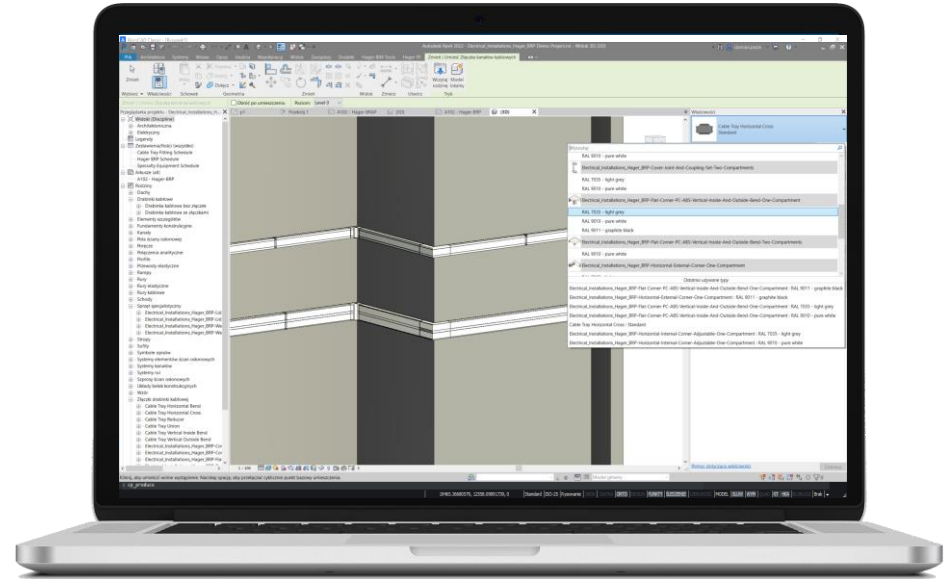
Autodesk Revit 2022 - Electrical_Installations_Hagen_BRP Demo Project.rvt - Widok 3D: {3D}

Zmień

Wybierz ▾ Właściwości Schowek Geometria Zmień Widok Zmierz Utwórz Tryb

Zmień | Umieść: Złączka korytka kablowego

Obrót po umieszczeniu Poziom: Level 0

Przeglądarka projektu - Electrical_Installations_H...

Widoki (Dyscyplina)
Architektoniczna
Elektryczny
Legendy
Zestawienia/ilości (wszystkie)
Cable Tray Fitting Schedule
Hager BRP Schedule
Specialty Equipment Schedule
Arkusze (all)
A102 - Hager BRP
Rodziny
Drzwi
Drabinki kablowe
Drabinka kablowa bez złączek
Drabinka kablowa ze złączkami
Elementy szczegółów
Fundamenty konstrukcyjne
Kanały
Pola ścian osłonowej
Kraty
Przyłączenia analityczne
Profile
Przewody elastyczne
Rampy
Rury
Rury elastyczne
Rury kablowe
Schody
Sprzęt specjalistyczny
Electrical_Installations_Hagen_BRP-Ca
Electrical_Installations_Hagen_BRP-Ca
Electrical_Installations_Hagen_BRP-Wa
Electrical_Installations_Hagen_BRP-Wa
Stropy
Sufity
Symbole opisów
Systemy elementów ścian osłonowych
Systemy kanałów
Systemy rur
Szprosy ścian osłonowych
Układy belek konstrukcyjnych
Ściany
Złączki drabinki kablowej
Cable Tray Horizontal Bend
Cable Tray Horizontal Cross
Cable Tray Reducer
Cable Tray Union
Cable Tray Vertical Inside Bend
Cable Tray Vertical Outside Bend
Electrical_Installations_Hagen_BRP-Cor
Electrical_Installations_Hagen_BRP-Cor
Electrical_Installations_Hagen_BRP-Fla

Kliknij, aby umieścić wolne wystąpienie. Naciśnij spację, aby przełączyć cyklicznie punkt bazowy umieszczenia.

Właściwości
Cable Tray Horizontal Cross
Standard

Wszystko
RAL 9010 - pure white
Electrical_Installations_Hagen_BRP-Cover-Joint-And-Coupling-Set-Two-Compartments
RAL 7035 - light grey
RAL 9010 - pure white
Electrical_Installations_Hagen_BRP-Flat-Corner-PC-ABS-Vertical-Inside-And-Outside-Bend-One-Compartment
RAL 7035 - light grey
RAL 9010 - pure white
RAL 9011 - graphite black
Electrical_Installations_Hagen_BRP-Flat-Corner-PC-ABS-Vertical-Inside-And-Outside-Bend-Two-Compartments
RAL 9010 - pure white
Electrical_Installations_Hagen_BRP-Horizontal-External-Corner-One-Compartment

Ostatnio używane typy
Electrical_Installations_Hagen_BRP-Flat-Corner-PC-ABS-Vertical-Inside-And-Outside-Bend-One-Compartment : RAL 9011 - graphite black
Electrical_Installations_Hagen_BRP-Horizontal-External-Corner-One-Compartment : RAL 9011 - graphite black
Electrical_Installations_Hagen_BRP-Flat-Corner-PC-ABS-Vertical-Inside-And-Outside-Bend-One-Compartment : RAL 7035 - light grey
Electrical_Installations_Hagen_BRP-Flat-Corner-PC-ABS-Vertical-Inside-And-Outside-Bend-One-Compartment : RAL 9010 - pure white
Cable Tray Horizontal Cross : Standard
Electrical_Installations_Hagen_BRP-Horizontal-Internal-Corner-Adjustable-One-Compartment : RAL 7035 - light grey
Electrical_Installations_Hagen_BRP-Horizontal-Internal-Corner-Adjustable-One-Compartment : RAL 9010 - pure white

Pomoc dotycząca właściwości
Zastosuj

1 : 100
Model główny